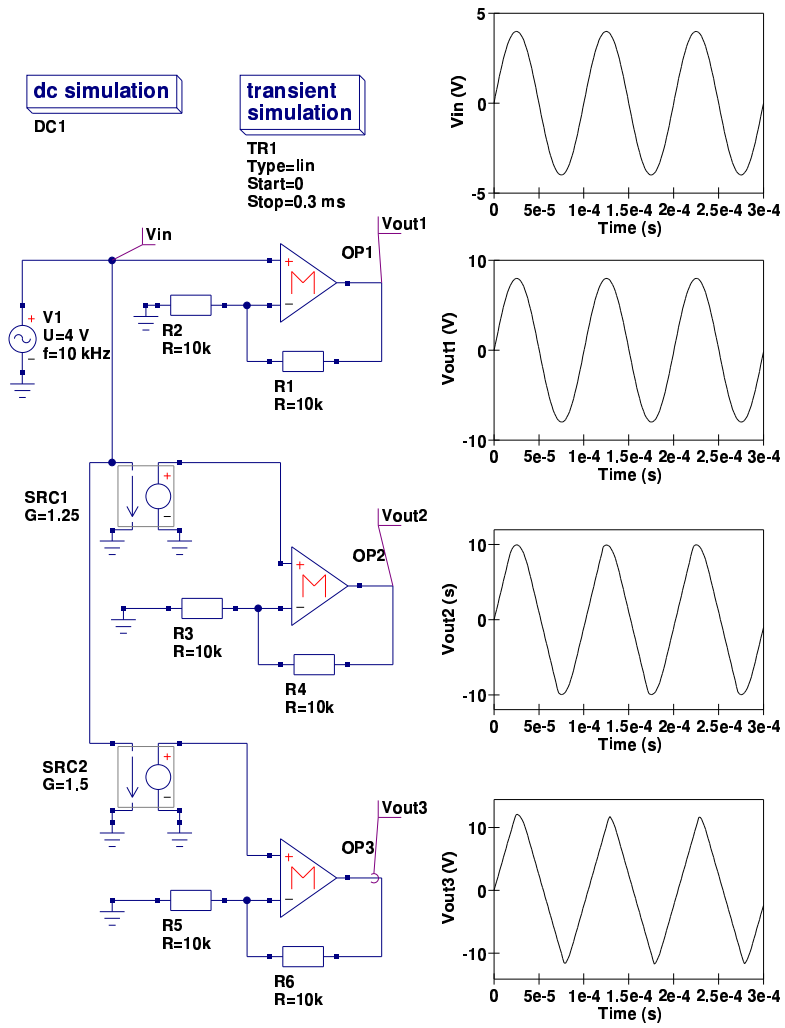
dc simulation
DC1

transient simulation
TR1
Type=lin
Start=0
Stop=0.3 ms

Vin
Vout1
OP1
V1
U=4 V
f=10 kHz
R2
R=10k
R1
R=10k

SRC1
G=1.25
Vout2
OP2
R3
R=10k
R4
R=10k

SRC2
G=1.5
Vout3
OP3
R5
R=10k
R6
R=10k

5
0
-5
Vin (V)
0 5e-5 1e-4 1.5e-4 2e-4 2.5e-4 3e-4
Time (s)

10
0
-10
Vout1 (V)
0 5e-5 1e-4 1.5e-4 2e-4 2.5e-4 3e-4
Time (s)

10
0
-10
Vout2 (V)
0 5e-5 1e-4 1.5e-4 2e-4 2.5e-4 3e-4
Time (s)

10
0
-10
Vout3 (V)
0 5e-5 1e-4 1.5e-4 2e-4 2.5e-4 3e-4
Time (s)